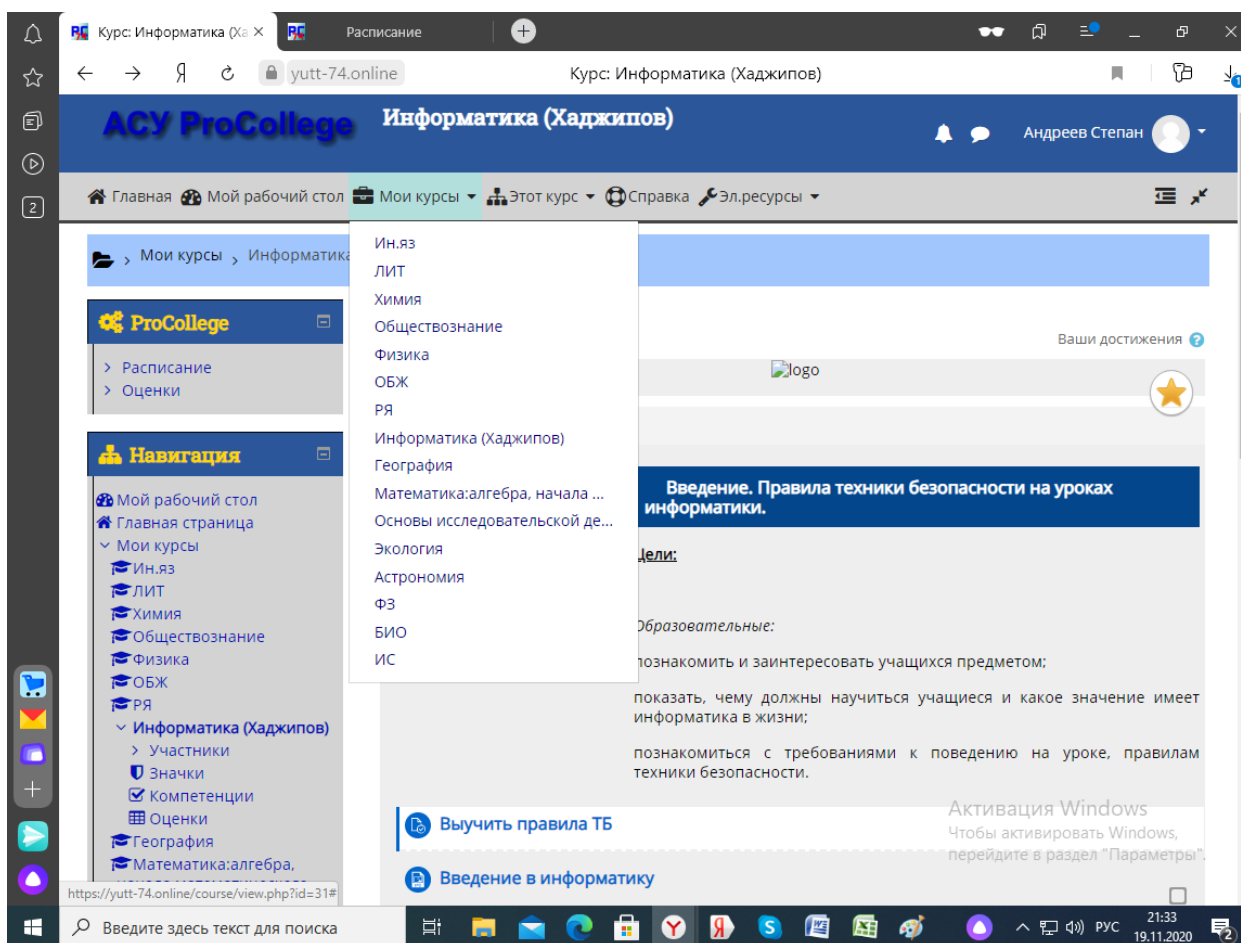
Курс: Информатика (Ха ×
Расписание
2
yutt-74.online
Курс: Информатика (Хаджипов)
АСУ ProCollege
Информатика (Хаджипов)
Андреев Степан
Главная
Мой рабочий стол
Мои курсы
Этот курс
Справка
Эл.ресурсы
Мои курсы › Информатика
Ин.яз
ЛИТ
Химия
Обществознание
Физика
ОБЖ
РЯ
Информатика (Хаджипов)
География
Математика:алгебра, начала ...
Основы исследовательской де...
Экология
Астрономия
ФЗ
БИО
ИС
ProCollege
Расписание
Оценки
Навигация
Мой рабочий стол
Главная страница
Мои курсы
Ин.яз
ЛИТ
Химия
Обществознание
Физика
ОБЖ
РЯ
Информатика (Хаджипов)
Участники
Значки
Компетенции
Оценки
География
Математика:алгебра,
Ваши достижения
logo
Введение. Правила техники безопасности на уроках информатики.
Цели:
Образовательные:
познакомить и заинтересовать учащихся предметом;
показать, чему должны научиться учащиеся и какое значение имеет информатика в жизни;
познакомиться с требованиями к поведению на уроке, правилам техники безопасности.
Выучить правила ТБ
Введение в информатику
Активация Windows
Чтобы активировать Windows, перейдите в раздел "Параметры".
https://yutt-74.online/course/view.php?id=31#
Введите здесь текст для поиска
РУС
21:33
19.11.2020
2